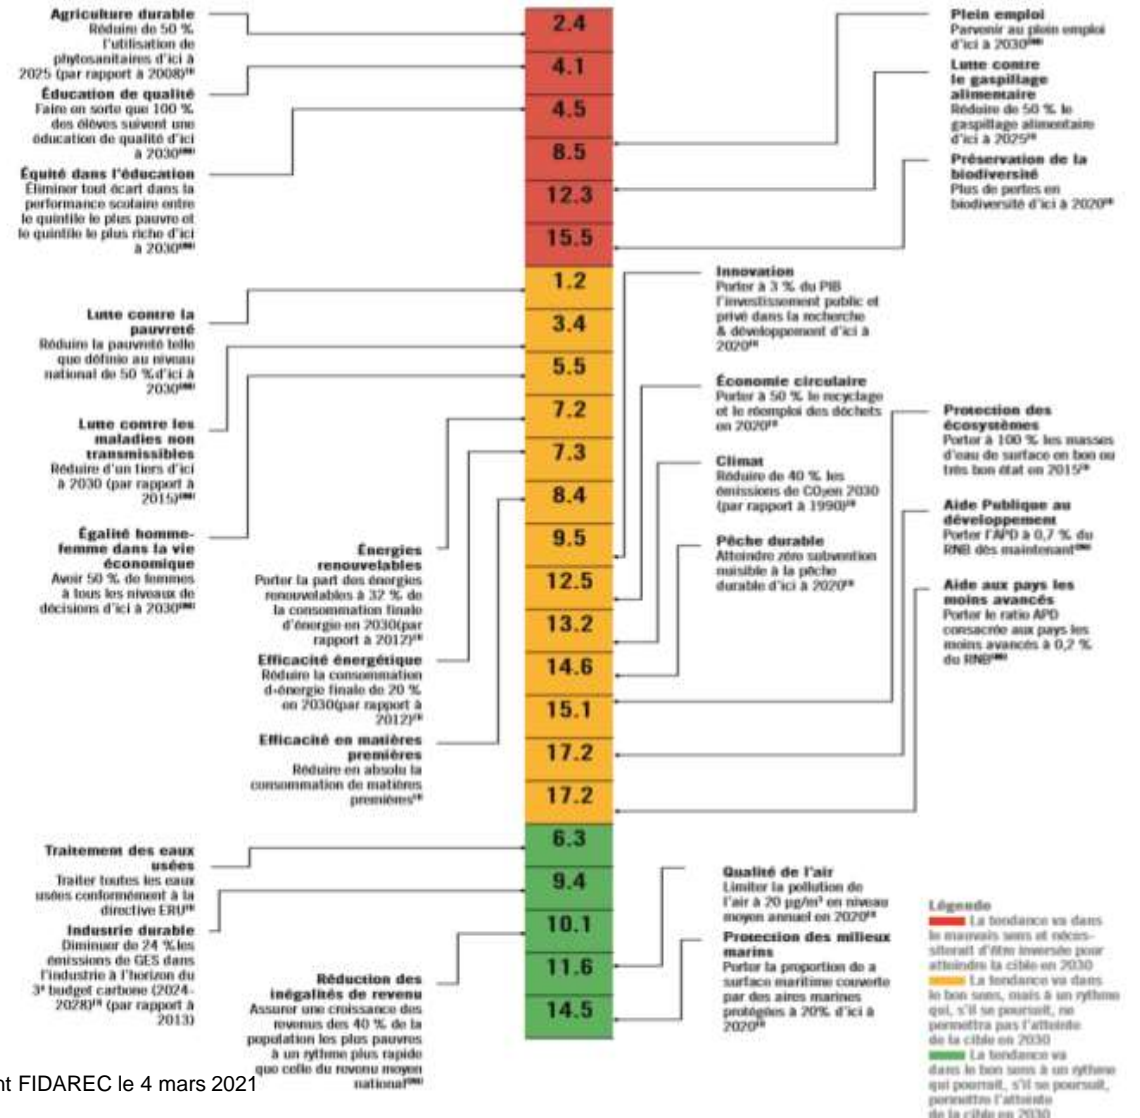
**Agriculture durable**
Réduire de 50 % l'utilisation de phytosanitaires d'ici à 2025 (par rapport à 2008)$^{FR}$

**Éducation de qualité**
Faire en sorte que 100 % des élèves suivent une éducation de qualité d'ici à 2030$^{ONU}$

**Équité dans l'éducation**
Éliminer tout écart dans la performance scolaire entre le quintile le plus pauvre et le quintile le plus riche d'ici à 2030$^{ONU}$

**Lutte contre la pauvreté**
Réduire la pauvreté telle que définie au niveau national de 50 % d'ici à 2030$^{ONU}$

**Lutte contre les maladies non transmissibles**
Réduire d'un tiers d'ici à 2030 (par rapport à 2015)$^{ONU}$

**Égalité homme-femme dans la vie économique**
Avoir 50 % de femmes à tous les niveaux de décisions d'ici à 2030$^{ONU}$

**Énergies renouvelables**
Porter la part des énergies renouvelables à 32 % de la consommation finale d'énergie en 2030(par rapport à 2012)$^{FR}$

**Efficacité énergétique**
Réduire la consommation d-énergie finale de 20 % en 2030(par rapport à 2012)$^{FR}$

**Efficacité en matières premières**
Réduire en absolu la consommation de matières premières$^{FR}$

**Traitement des eaux usées**
Traiter toutes les eaux usées conformément à la directive ERU$^{FR}$

**Industrie durable**
Diminuer de 24 % les émissions de GES dans l'industrie à l'horizon du 3$^e$ budget carbone (2024-2028)$^{FR}$ (par rapport à 2013)

**Réduction des inégalités de revenu**
Assurer une croissance des revenus des 40 % de la population les plus pauvres à un rythme plus rapide que celle du revenu moyen national$^{ONU}$

| |
|---|
| 2.4 |
| 4.1 |
| 4.5 |
| 8.5 |
| 12.3 |
| 15.5 |
| 1.2 |
| 3.4 |
| 5.5 |
| 7.2 |
| 7.3 |
| 8.4 |
| 9.5 |
| 12.5 |
| 13.2 |
| 14.6 |
| 15.1 |
| 17.2 |
| 17.2 |
| 6.3 |
| 9.4 |
| 10.1 |
| 11.6 |
| 14.5 |

**Plein emploi**
Parvenir au plein emploi d'ici à 2030$^{ONU}$

**Lutte contre le gaspillage alimentaire**
Réduire de 50 % le gaspillage alimentaire d'ici à 2025$^{FR}$

**Préservation de la biodiversité**
Plus de pertes en biodiversité d'ici à 2020$^{FR}$

**Innovation**
Porter à 3 % du PIB l'investissement public et privé dans la recherche & développement d'ici à 2020$^{FR}$

**Économie circulaire**
Porter à 50 % le recyclage et le réemploi des déchets en 2020$^{FR}$

**Climat**
Réduire de 40 % les émissions de CO$_2$en 2030 (par rapport à 1990)$^{FR}$

**Pêche durable**
Atteindre zéro subvention nuisible à la pêche durable d'ici à 2020$^{FR}$

**Protection des écosystèmes**
Porter à 100 % les masses d'eau de surface en bon ou très bon état en 2015$^{FR}$

**Aide Publique au développement**
Porter l'APD à 0,7 % du RNB dès maintenant$^{ONU}$

**Aide aux pays les moins avancés**
Porter le ratio APD consacrée aux pays les moins avancés à 0,2 % du RNB$^{ONU}$

**Qualité de l'air**
Limiter la pollution de l'air à 20 µg/m$^3$ en niveau moyen annuel en 2020$^{FR}$

**Protection des milieux marins**
Porter la proportion de a surface maritime couverte par des aires marines protégées à 20% d'ici à 2020$^{FR}$

**Légende**
La tendance va dans le mauvais sens et nécessiterait d'être inversée pour atteindre la cible en 2030
La tendance va dans le bon sens, mais à un rythme qui, s'il se poursuit, ne permettra pas l'atteinte de la cible en 2030
La tendance va dans le bon sens à un rythme qui pourrait, s'il se poursuit, permettre l'atteinte de la cible en 2030

nt FIDAREC le 4 mars 2021